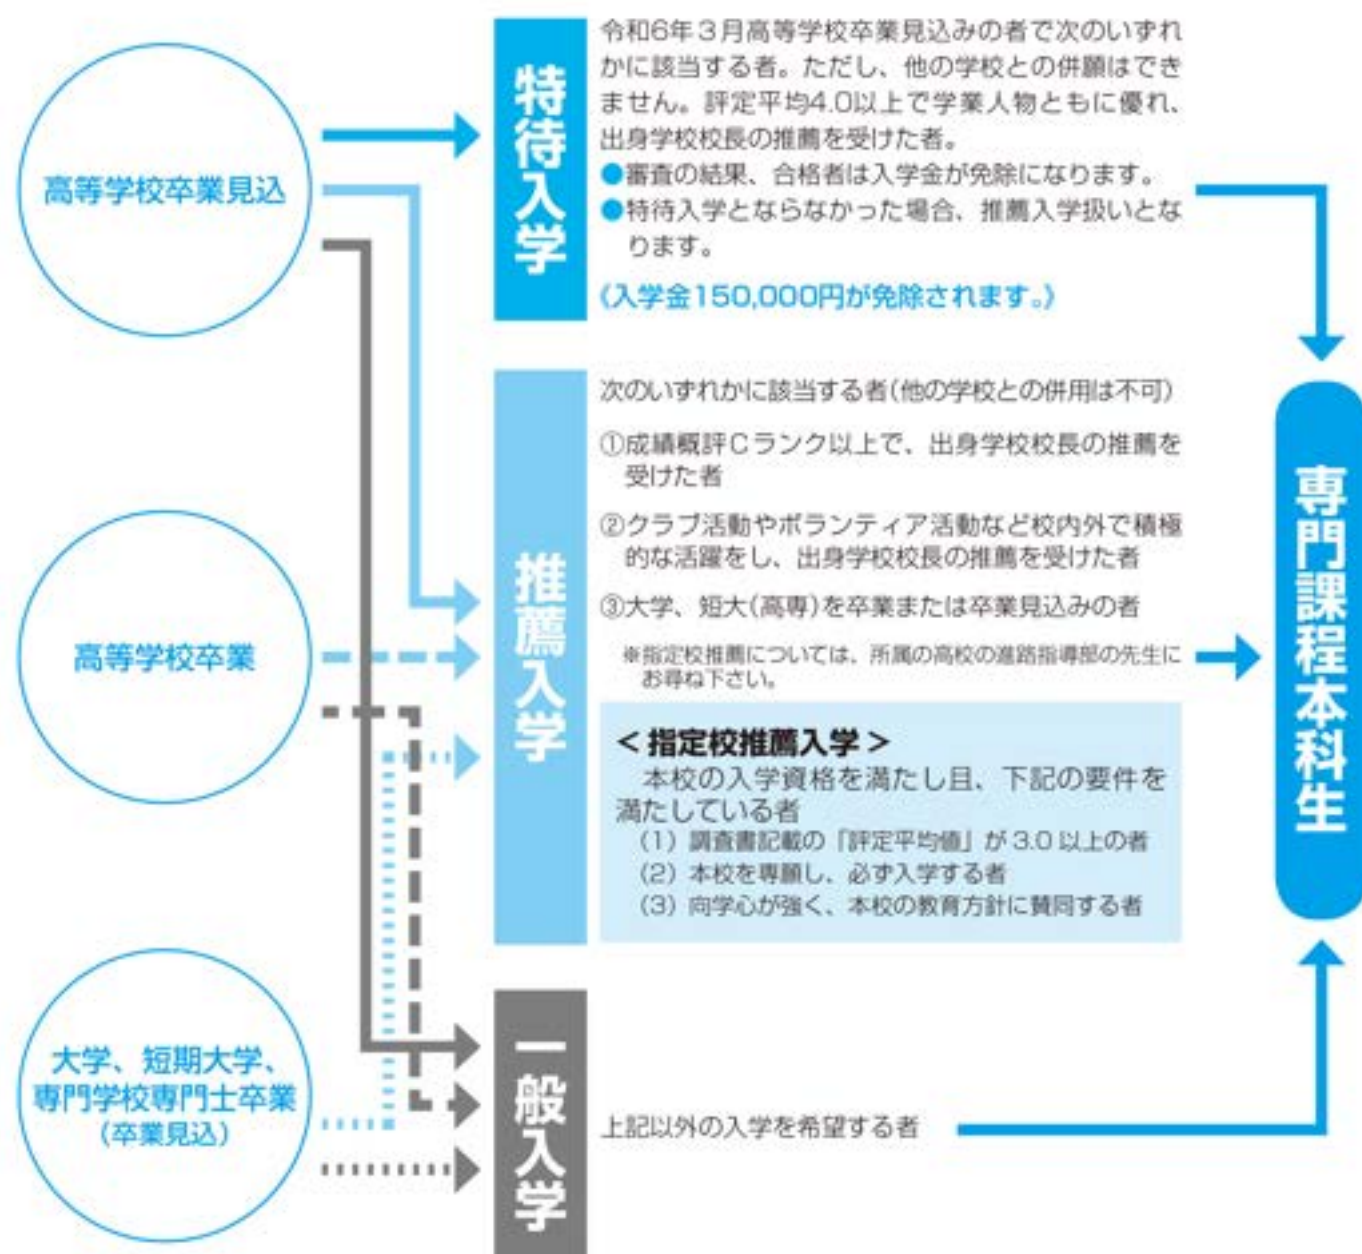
高等学校卒業見込

高等学校卒業

大学、短期大学、専門学校専門士卒業（卒業見込）

特待入学

令和6年３月高等学校卒業見込みの者で次のいずれかに該当する者。ただし、他の学校との併願はできません。評定平均4.0以上で学業人物ともに優れ、出身学校校長の推薦を受けた者。
●審査の結果、合格者は入学金が免除になります。
●特待入学とならなかった場合、推薦入学扱いとなります。
（入学金150,000円が免除されます。）

推薦入学

次のいずれかに該当する者（他の学校との併用は不可）
①成績概評Cランク以上で、出身学校校長の推薦を受けた者
②クラブ活動やボランティア活動など校内外で積極的な活躍をし、出身学校校長の推薦を受けた者
③大学、短大（高専）を卒業または卒業見込みの者
※指定校推薦については、所属の高校の進路指導部の先生にお尋ね下さい。

＜指定校推薦入学＞
本校の入学資格を満たし且、下記の要件を満たしている者
（1）調査書記載の「評定平均値」が3.0以上の者
（2）本校を専願し、必ず入学する者
（3）向学心が強く、本校の教育方針に賛同する者

一般入学

上記以外の入学を希望する者

専門課程本科生